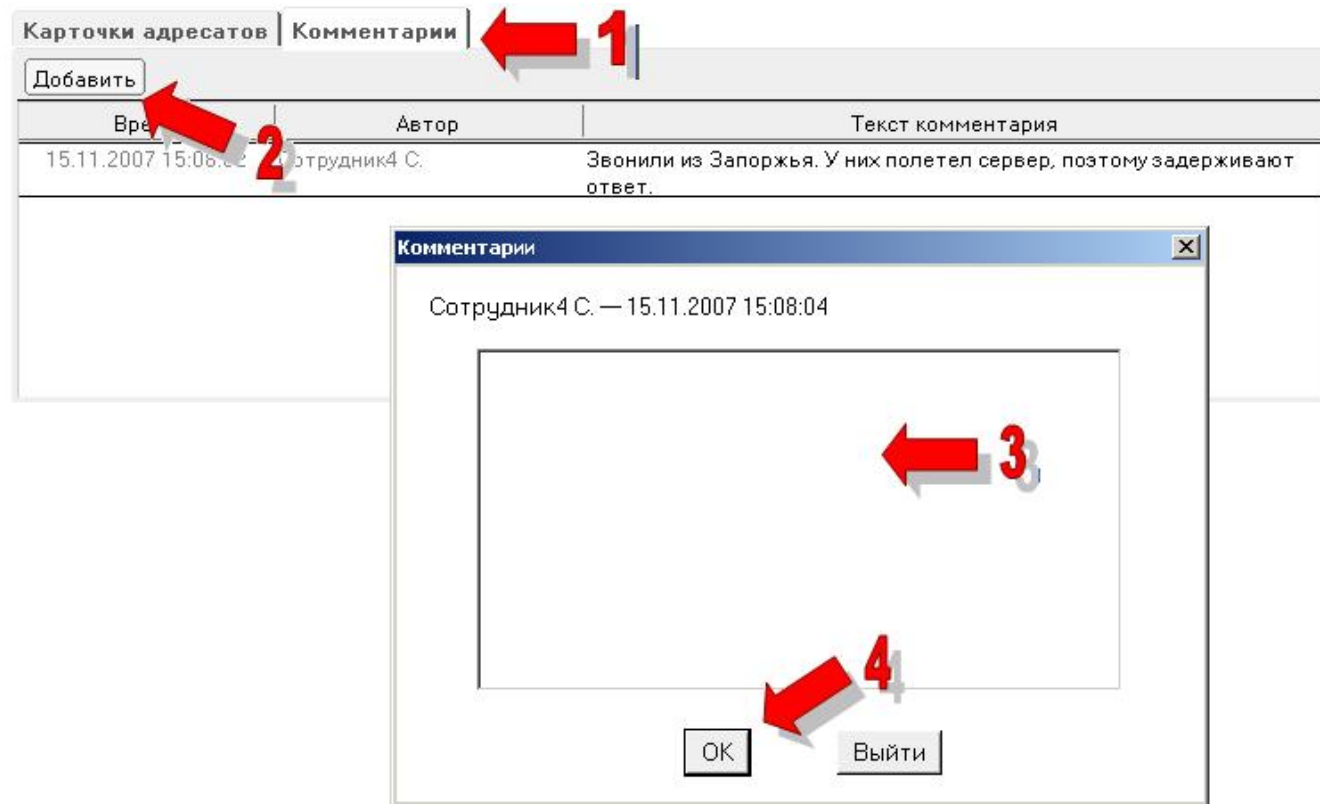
Карточки адресатов | Комментарии

1

Добавить

2

| Вре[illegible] | Автор | Текст комментария |
|---|---|---|
| 15.11.2007 15:08:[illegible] | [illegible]отрудник4 С. | Звонили из Запоржья. У них полетел сервер, поэтому задерживают ответ. |

Комментарии

Сотрудник4 С. — 15.11.2007 15:08:04

3

4

OK

Выйти